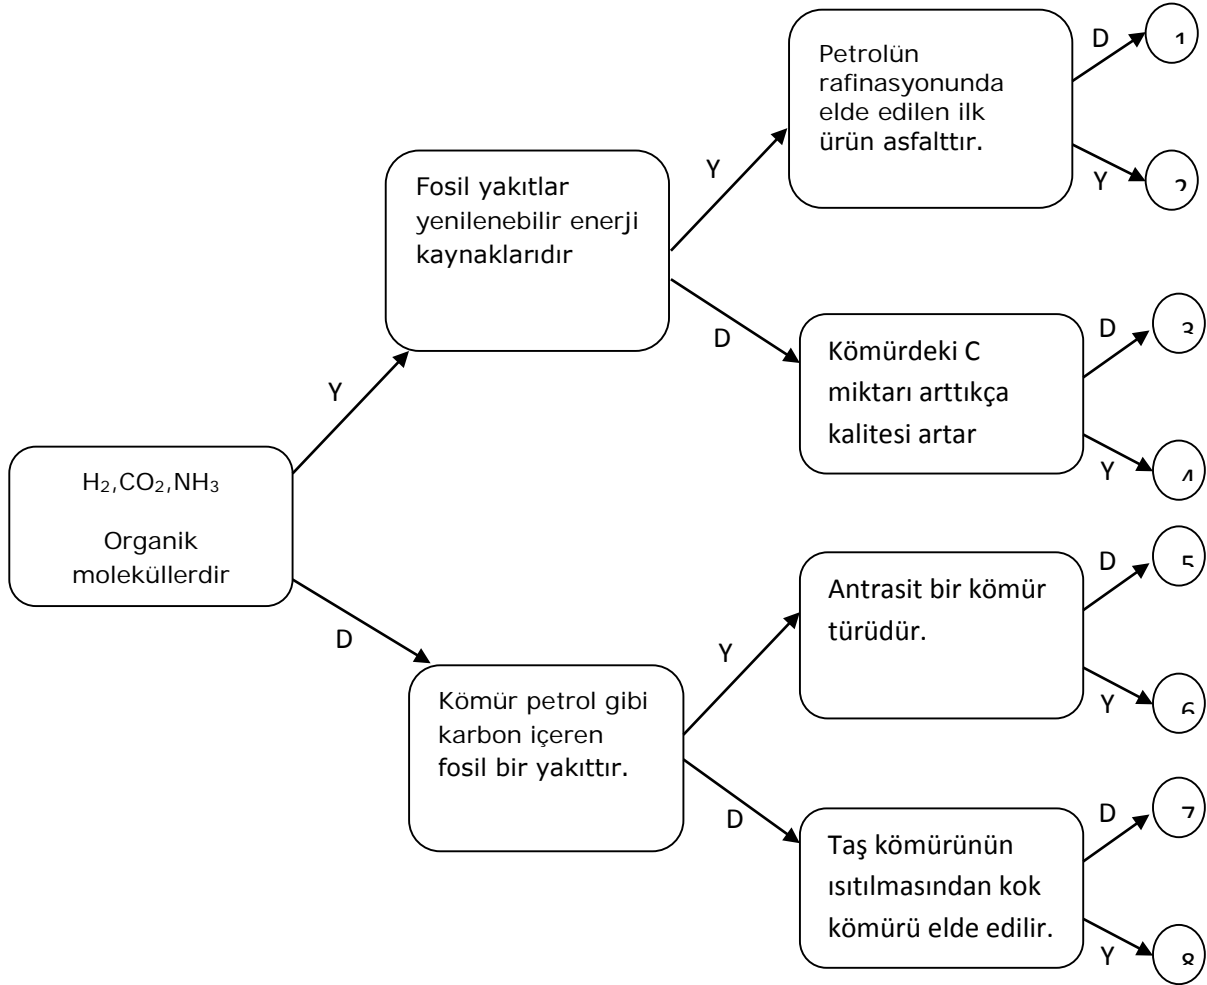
$H_2$,$CO_2$,$NH_3$

Organik moleküllerdir

Y

Fosil yakıtlar yenilenebilir enerji kaynaklarıdır

Y

Petrolün rafinasyonunda elde edilen ilk ürün asfalttır.

D

1

Y

2

D

Kömürdeki C miktarı arttıkça kalitesi artar

D

3

Y

4

D

Kömür petrol gibi karbon içeren fosil bir yakıttır.

Y

Antrasit bir kömür türüdür.

D

5

Y

6

D

Taş kömürünün ısıtılmasından kok kömürü elde edilir.

D

7

Y

8